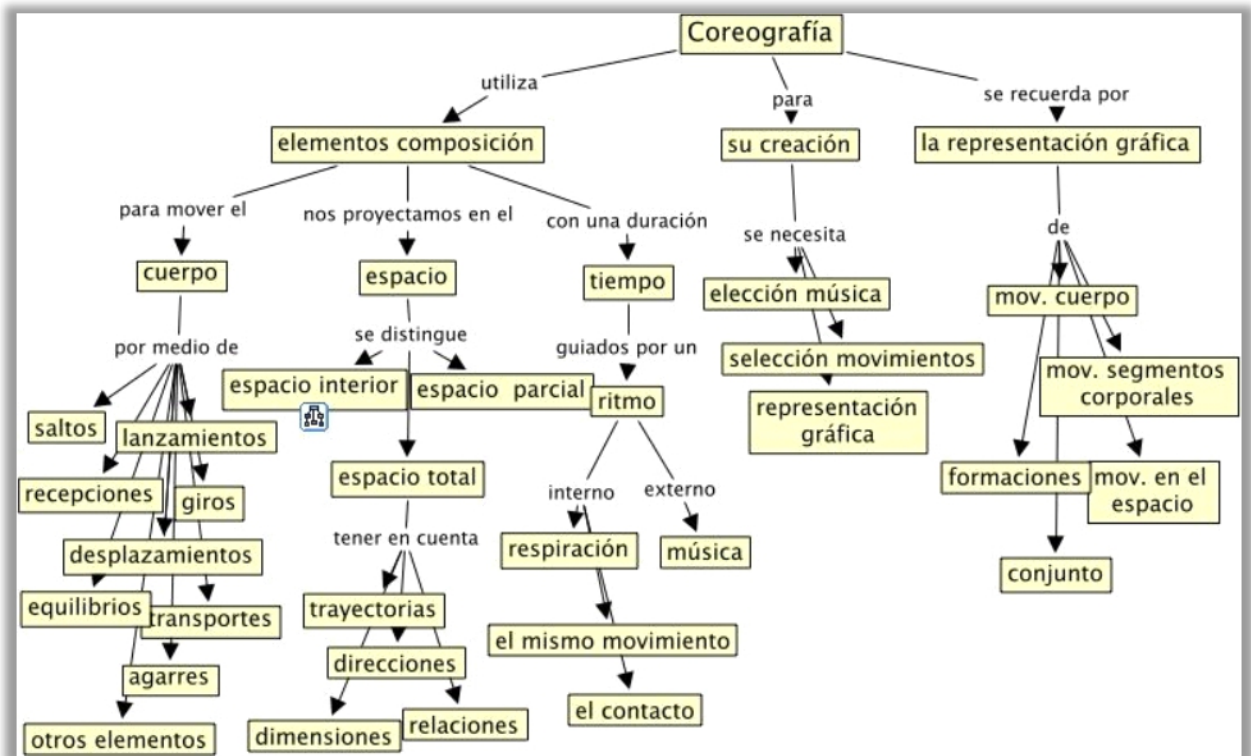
Coreografía

utiliza

elementos composición

para mover el

cuerpo

por medio de

saltos

lanzamientos

recepciones

giros

desplazamientos

equilibrios

transportes

agarres

otros elementos

nos proyectamos en el

espacio

se distingue

espacio interior

espacio parcial

espacio total

tener en cuenta

trayectorias

direcciones

dimensiones

relaciones

con una duración

tiempo

guiados por un

ritmo

interno

respiración

el mismo movimiento

el contacto

externo

música

para

su creación

se necesita

elección música

selección movimientos

representación gráfica

se recuerda por

la representación gráfica

de

mov. cuerpo

mov. segmentos corporales

formaciones

mov. en el espacio

conjunto